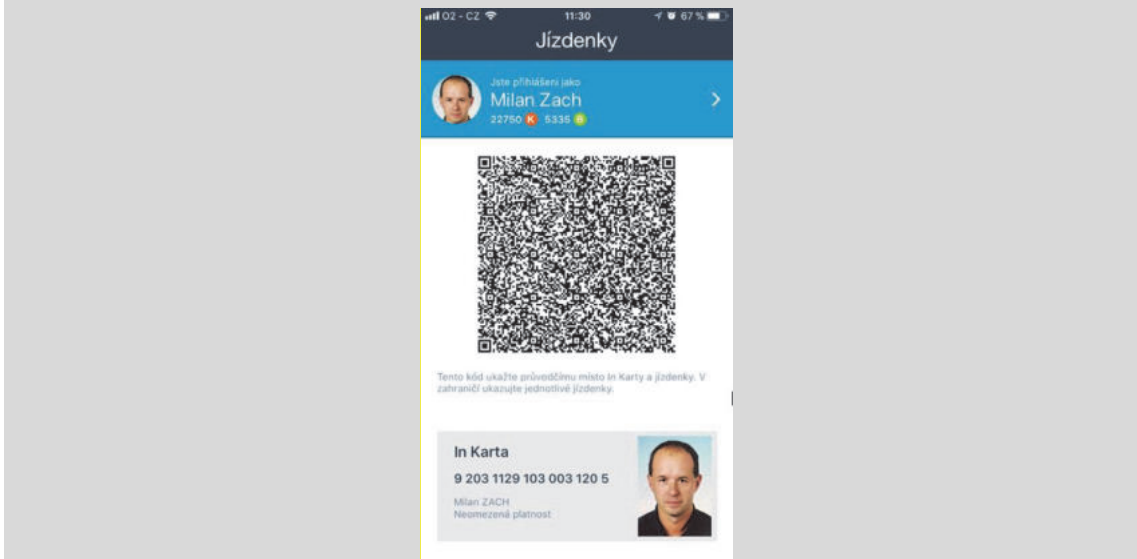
O2 - CZ 11:30 67 %

Jízdenky

Jste přihlášeni jako
Milan Zach
22750 K 5335 B

Tento kód ukažte průvodčímu místo In Karty a jízdenky. V zahraničí ukazujte jednotlivé jízdenky.

In Karta
9 203 1129 103 003 120 5
Milan ZACH
Neomezená platnost